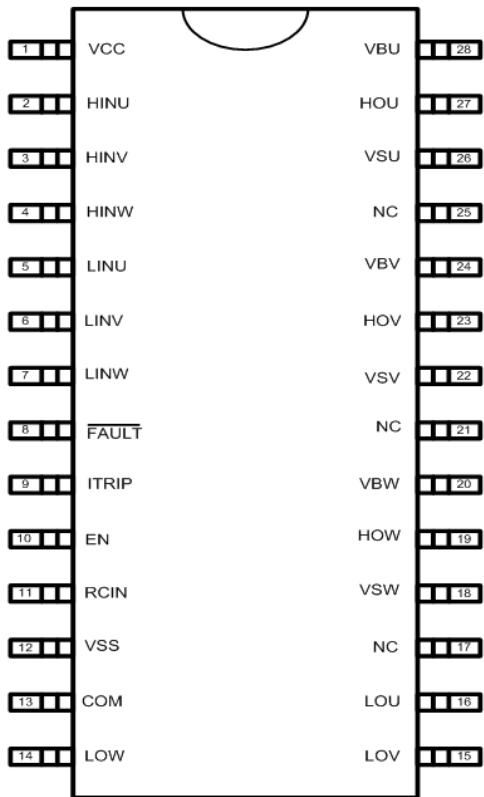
1 VCC
2 HINU
3 HINV
4 HINW
5 LINU
6 LINV
7 LINW
8 $\overline{\text{FAULT}}$
9 ITRIP
10 EN
11 RCIN
12 VSS
13 COM
14 LOW

VBU 28
HOU 27
VSU 26
NC 25
VBV 24
HOV 23
VSV 22
NC 21
VBW 20
HOW 19
VSW 18
NC 17
LOU 16
LOV 15